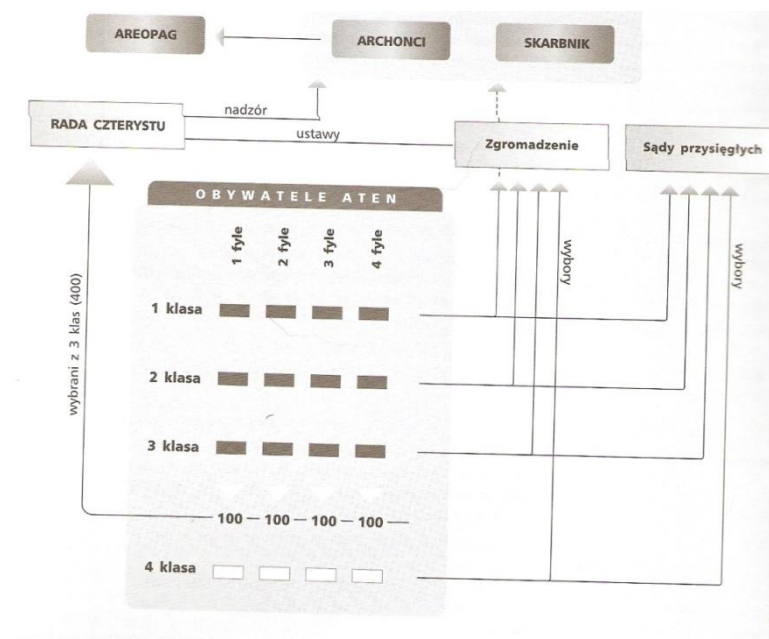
AREOPAG

ARCHONCI

SKARBNIK

nadzór

RADA CZTERYSTU

ustawy

Zgromadzenie

Sądy przysięgłych

OBYWATELE ATEN

1 fyle

2 fyle

3 fyle

4 fyle

wybory

wybory

wybrani z 3 klas (400)

1 klasa

2 klasa

3 klasa

100 — 100 — 100 — 100 —

4 klasa